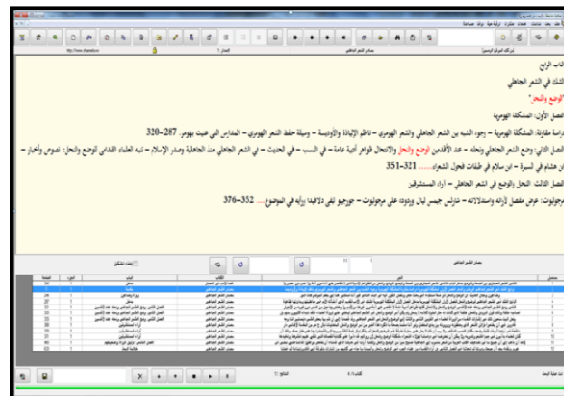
الباب الرابع

الشك في الشعر الجاهلي

الوضع والنحل

الفصل الأول: المسألة الهومرية

دراسة مقارنة: المسألة الهومرية - رجوع النسب بن الشعر الجاهلي والشعر الهومري - ناظم الإنشاد والتدوينة - وسيلة حفظ الشعر الهومري - المدارس التي عنيت بهومر. 287-320

الفصل الثاني: وضع الشعر الجاهلي ونحله - عند الأقدمين الوضع والنحل والانتحال لدواعٍ أدبية عامة - في النسب - في الحديث - في الشعر الجاهلي من الجاهلة وصدر الإسلام - تنبه العلماء القدامى الوضع والنحل: نصوص وأخبار - ابن هشام في السيرة - ابن سلام في طبقات فحول الشعراء. 321-351

الفصل الثالث: النحل والوضع في الشعر الجاهلي - آراء المستشرقين

مرجوليوث: عرض مفصل لآرائه ومناقشاته - شارلس جيمس ليال ويدوت على مرجوليوث - جورجو لفي دلافيدا رأيه في الموضوع. 352-376

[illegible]